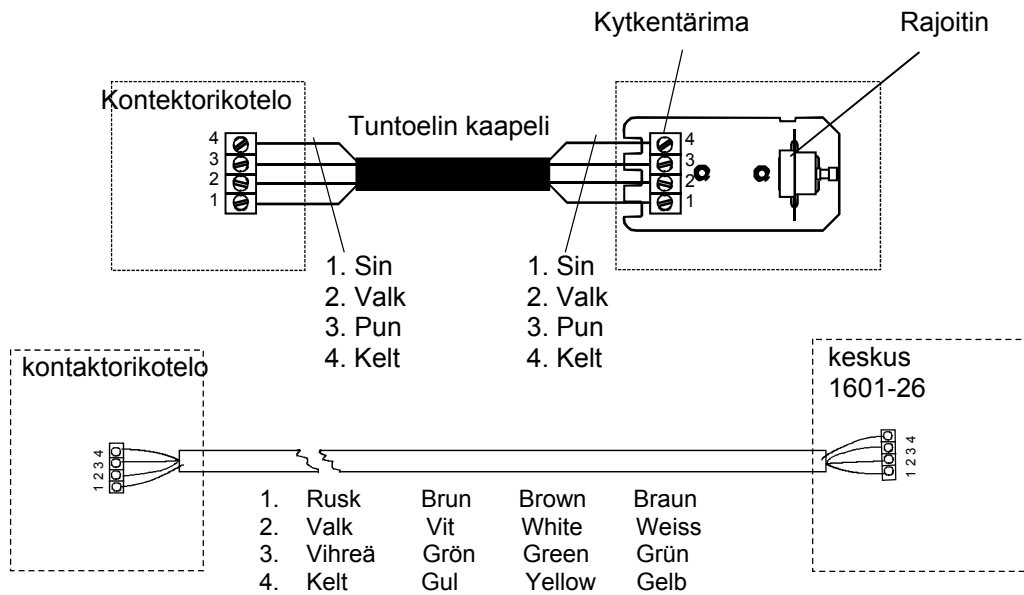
Kytkentärima

Rajoitin

Kontektorikotelo

Tuntoelin kaapeli

4
3
2
1

4
3
2
1

1. Sin
2. Valk
3. Pun
4. Kelt

1. Sin
2. Valk
3. Pun
4. Kelt

kontaktorikotelo

keskus
1601-26

1 2 3 4

1 2 3 4

| 1. | Rusk | Brun | Brown | Braun |
|---|---|---|---|---|
| 2. | Valk | Vit | White | Weiss |
| 3. | Vihreä | Grön | Green | Grün |
| 4. | Kelt | Gul | Yellow | Gelb |